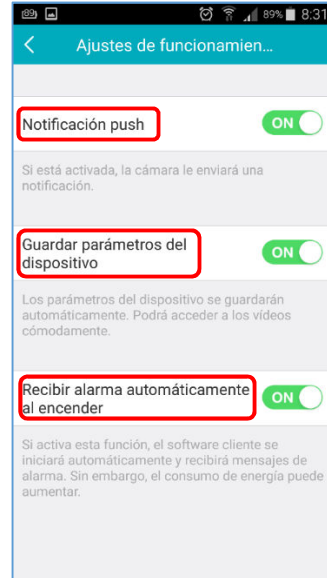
89% 8:31

Ajustes de funcionamien...

Notificación push
ON

Si está activada, la cámara le enviará una notificación.

Guardar parámetros del dispositivo
ON

Los parámetros del dispositivo se guardarán automáticamente. Podrá acceder a los vídeos cómodamente.

Recibir alarma automáticamente al encender
ON

Si activa esta función, el software cliente se iniciará automáticamente y recibirá mensajes de alarma. Sin embargo, el consumo de energía puede aumentar.